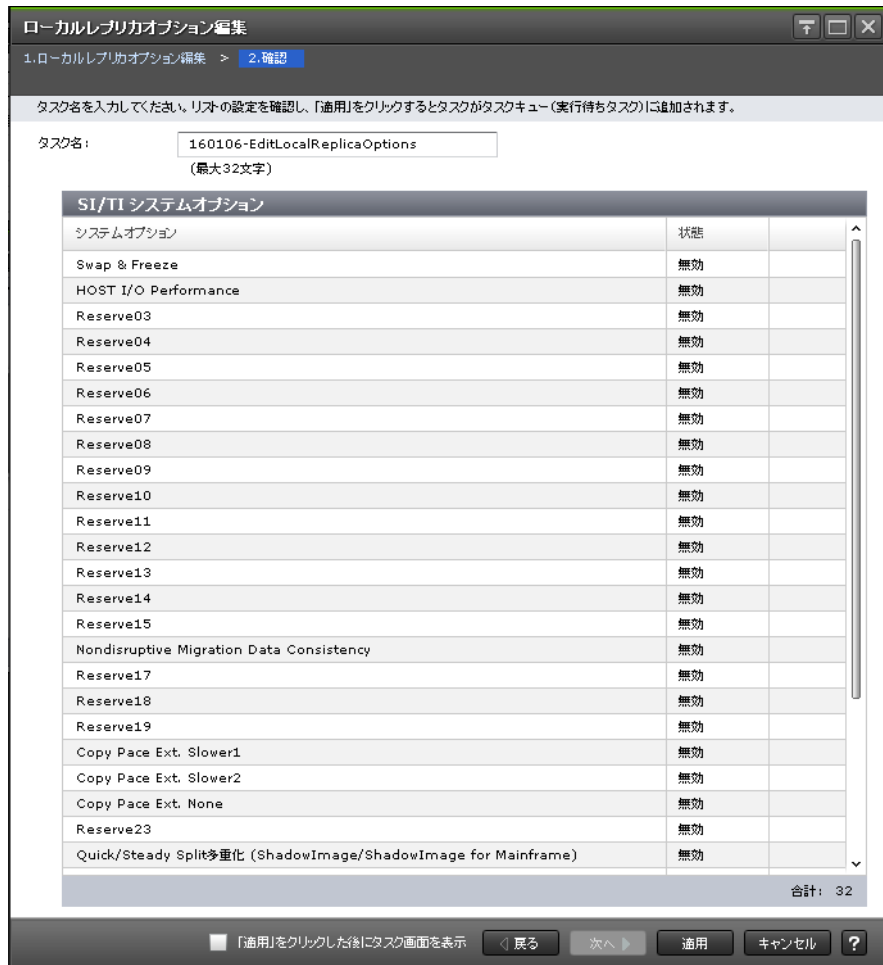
ローカルレプリカオプション編集

1.ローカルレプリカオプション編集 > 2.確認

タスク名を入力してください。リストの設定を確認し、「適用」をクリックするとタスクがタスクキュー(実行待ちタスク)に追加されます。

タスク名: 160106-EditLocalReplicaOptions
(最大32文字)

SI/TI システムオプション

| システムオプション | 状態 | |
|---|---|---|
| Swap & Freeze | 無効 | |
| HOST I/O Performance | 無効 | |
| Reserve03 | 無効 | |
| Reserve04 | 無効 | |
| Reserve05 | 無効 | |
| Reserve06 | 無効 | |
| Reserve07 | 無効 | |
| Reserve08 | 無効 | |
| Reserve09 | 無効 | |
| Reserve10 | 無効 | |
| Reserve11 | 無効 | |
| Reserve12 | 無効 | |
| Reserve13 | 無効 | |
| Reserve14 | 無効 | |
| Reserve15 | 無効 | |
| Nondisruptive Migration Data Consistency | 無効 | |
| Reserve17 | 無効 | |
| Reserve18 | 無効 | |
| Reserve19 | 無効 | |
| Copy Pace Ext. Slower1 | 無効 | |
| Copy Pace Ext. Slower2 | 無効 | |
| Copy Pace Ext. None | 無効 | |
| Reserve23 | 無効 | |
| Quick/Steady Split多重化 (ShadowImage/ShadowImage for Mainframe) | 無効 | |

合計: 32

「適用」をクリックした後にタスク画面を表示 ◁ 戻る 次へ ▷ 適用 キャンセル ?